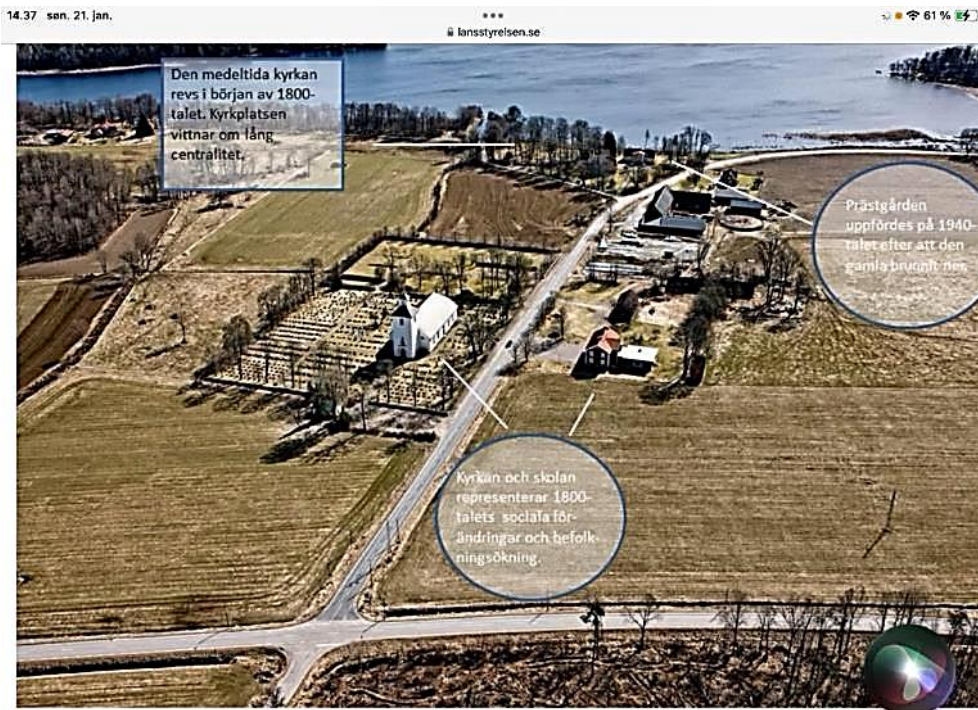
14.37 søn. 21. jan.

lansstyrelsen.se

61 %

Den medeltida kyrkan revs i början av 1800-talet. Kyrkplatsen vittnar om lång centralitet.

Prästgården uppfördes på 1940-talet efter att den gamla brunnit ner.

Kyrkan och skolan representerar 1800-talets sociala förändringar och befolkningsökning.